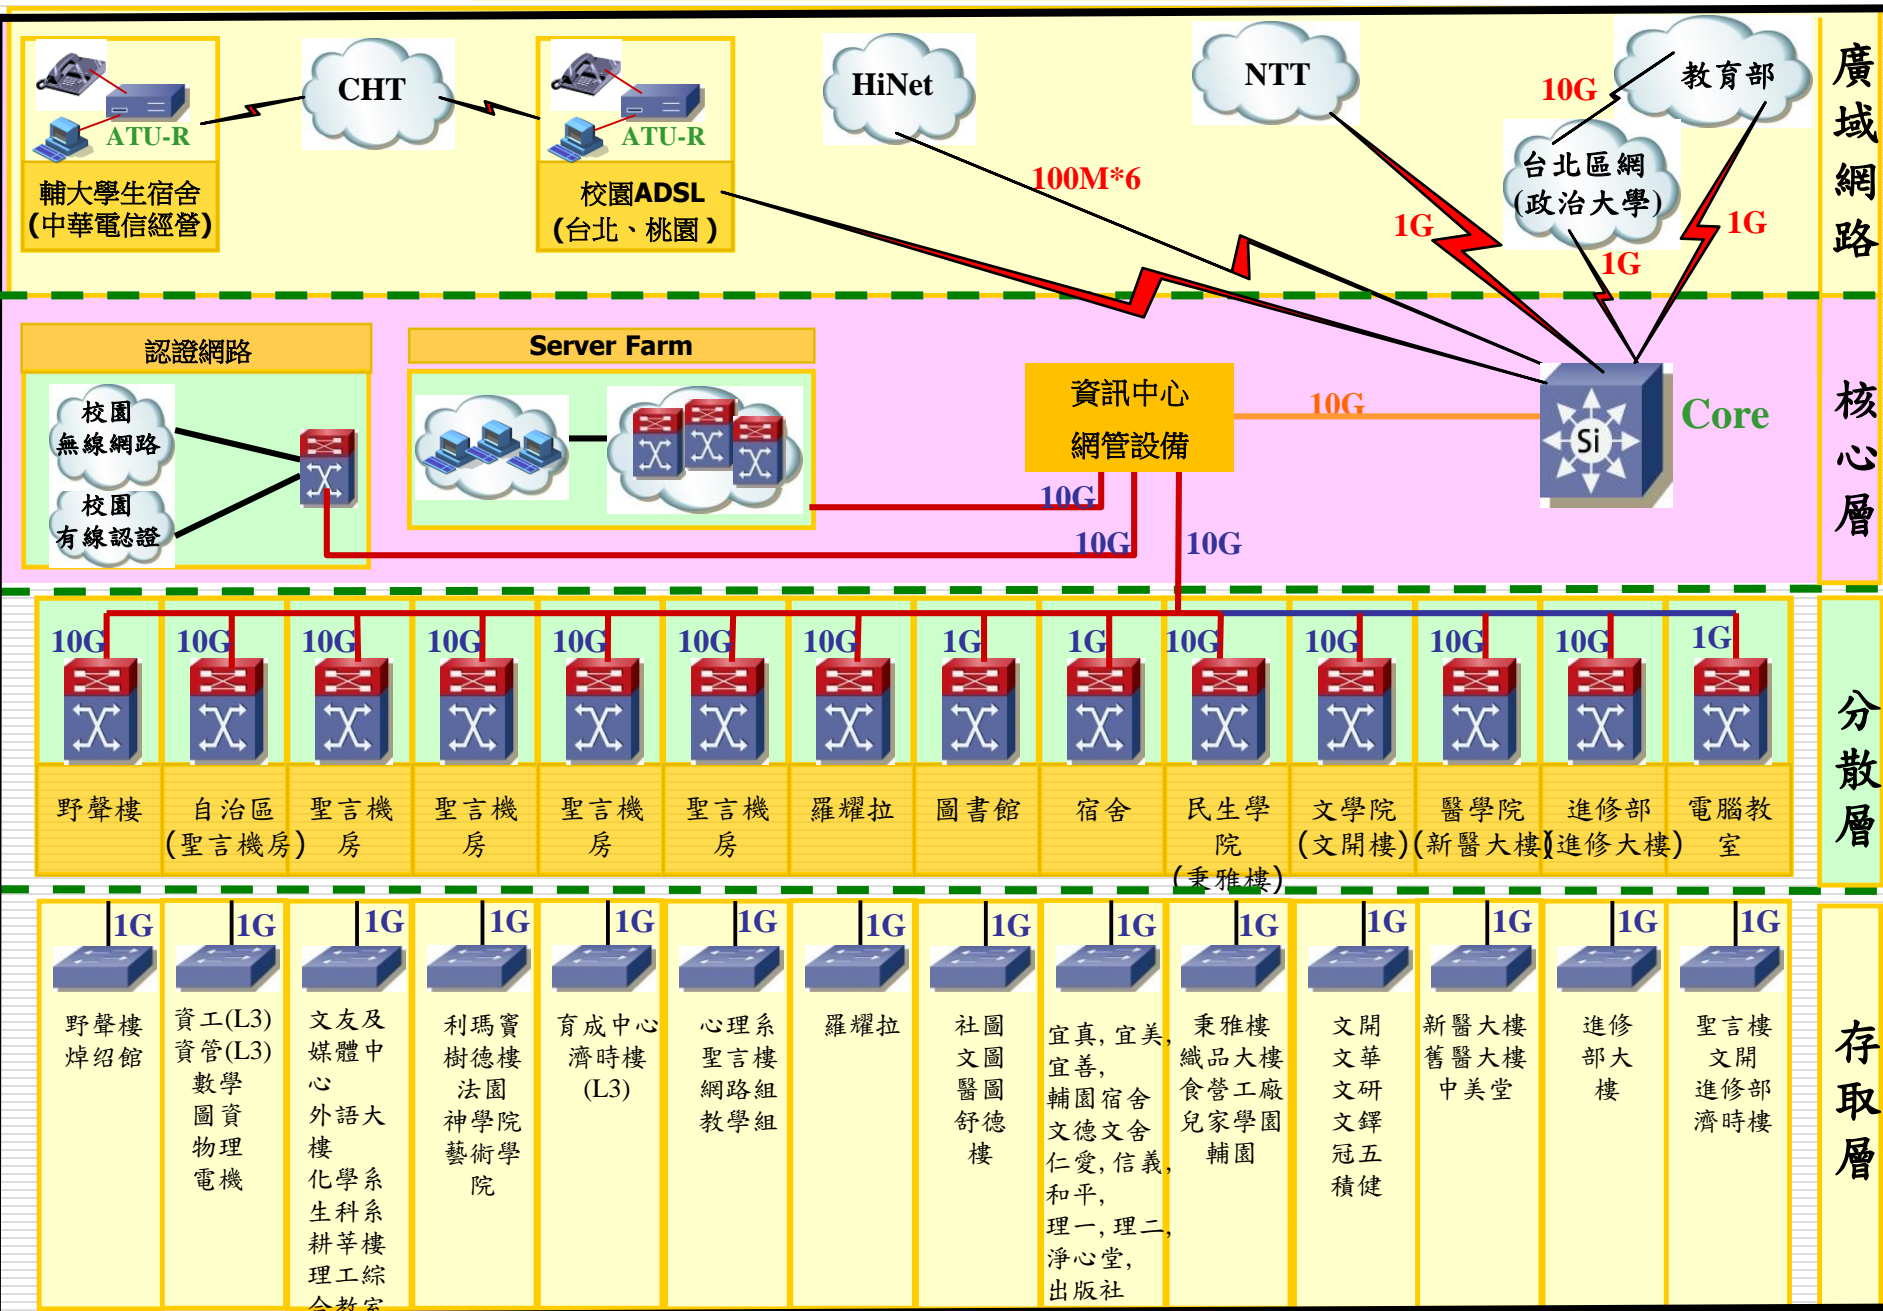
ATU-R
輔大學生宿舍
(中華電信經營)

CHT

ATU-R
校園ADSL
(台北、桃園)

HiNet

NTT

10G

教育部

台北區網
(政治大學)

100M*6

1G

1G

1G

廣域網路

認證網路

校園
無線網路

校園
有線認證

Server Farm

資訊中心
網管設備

10G

Core

10G

10G

10G

核心層

10G 10G 10G 10G 10G 10G 10G 1G 1G 10G 10G 10G 10G 1G

野聲樓

自治區
(聖言機房)

聖言機房

聖言機房

聖言機房

聖言機房

羅耀拉

圖書館

宿舍

民生學院
(秉雅樓)

文學院
(文開樓)

醫學院
(新醫大樓)

進修部
(進修大樓)

電腦教室

分散層

1G 1G 1G 1G 1G 1G 1G 1G 1G 1G 1G 1G 1G 1G

野聲樓
焯炤館

資工(L3)
資管(L3)
數學
圖資
物理
電機

文友及
媒體中心
外語大樓
化學系
生科系
耕莘樓
理工綜
合教室

利瑪竇
樹德樓
法園
神學院
藝術學院

育成中心
濟時樓
(L3)

心理系
聖言樓
網路組
教學組

羅耀拉

社圖
文圖
醫圖
舒德樓

宜真,宜美,
宜善,
輔園宿舍
文德文舍
仁愛,信義,
和平,
理一,理二,
淨心堂,
出版社

秉雅樓
織品大樓
食營工廠
兒家學園
輔園

文開
文華
文研
文鐸
冠五
積健

新醫大樓
舊醫大樓
中美堂

進修部大樓

聖言樓
文開
進修部
濟時樓

存取層